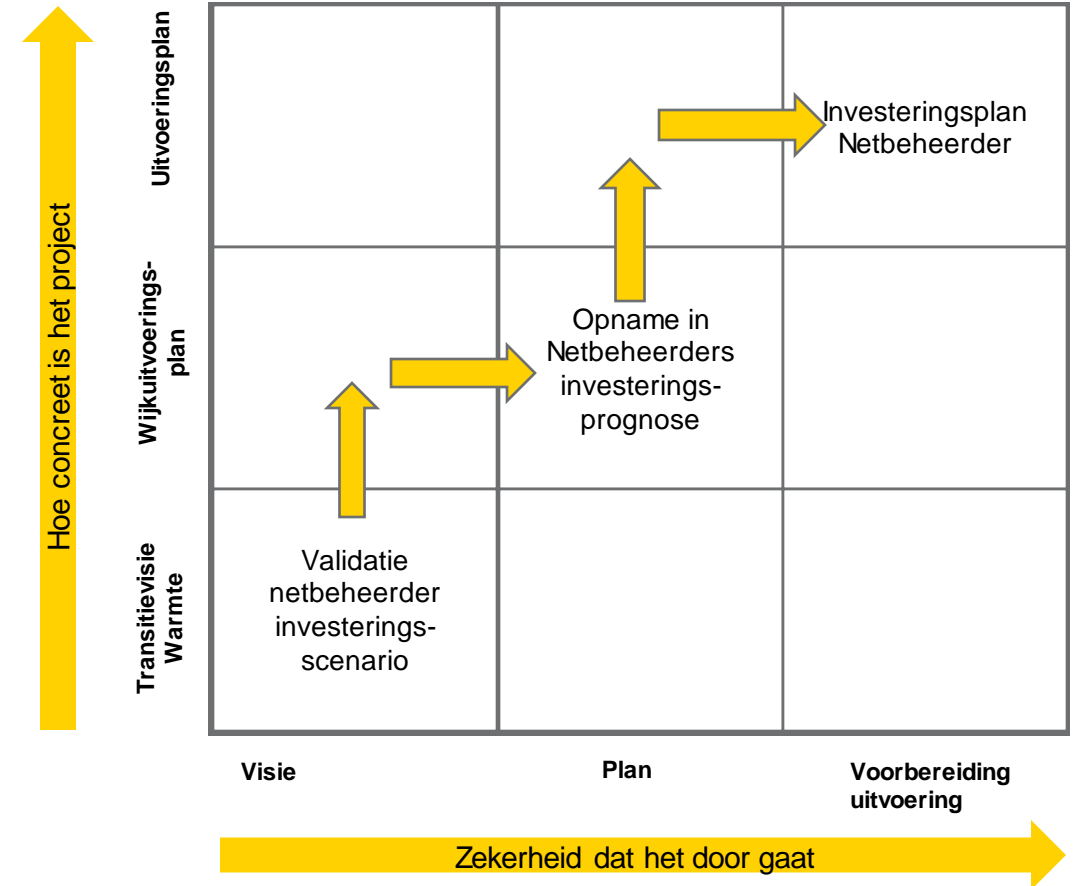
Hoe concreet is het project

Uitvoeringsplan

Wijkuitvoeringsplan

Transitievisie Warmte

Investeringsplan Netbeheerder

Opname in Netbeheerders investeringsprognose

Validatie netbeheerder investeringsscenario

Visie

Plan

Voorbereiding uitvoering

Zekerheid dat het door gaat